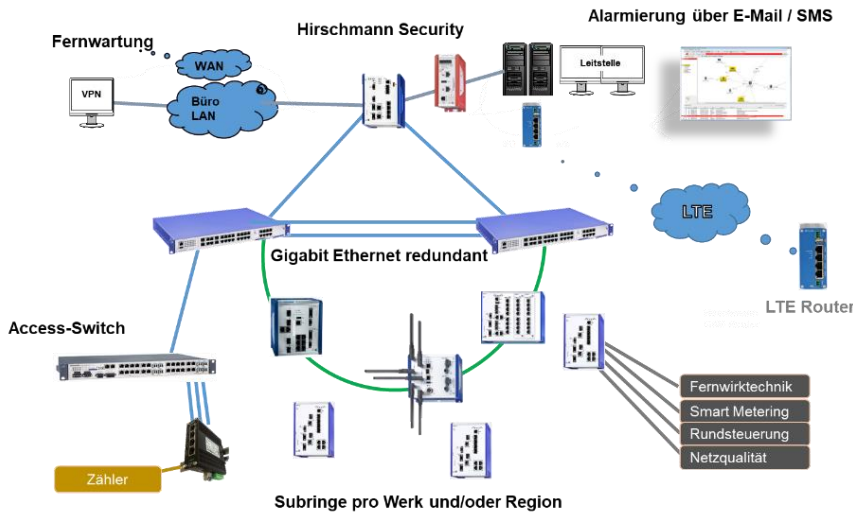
Fernwartung

Hirschmann Security

Alarmierung über E-Mail / SMS

WAN

VPN

Büro LAN

Leitstelle

LTE

Gigabit Ethernet redundant

LTE Router

Access-Switch

Fernwirktechnik

Smart Metering

Rundsteuerung

Netzqualität

Zähler

Subringe pro Werk und/oder Region